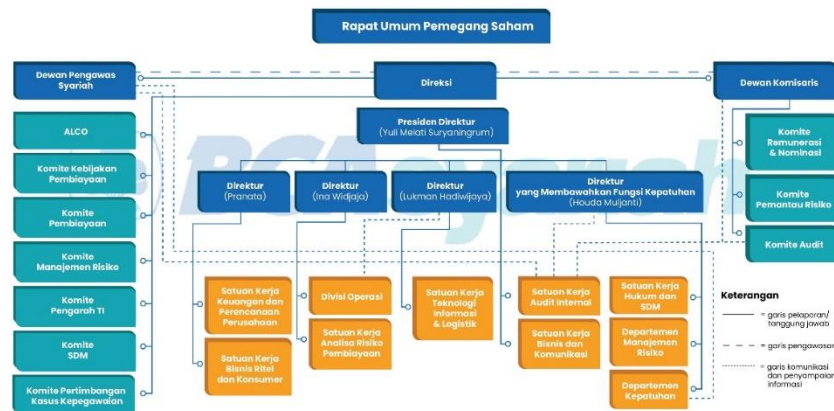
Rapat Umum Pemegang Saham

Dewan Pengawas Syariah

Direksi

Dewan Komisaris

Presiden Direktur
(Yuli Melati Suryaningrum)

ALCO

Komite Kebijakan Pembiayaan

Komite Pembiayaan

Komite Manajemen Risiko

Komite Pengarah TI

Komite SDM

Komite Pertimbangan Kasus Kepegawaian

Direktur
(Pranata)

Direktur
(Ina Widjaja)

Direktur
(Lukman Hadiwijaya)

Direktur
yang Membawahkan Fungsi Kepatuhan
(Houda Muljanti)

Komite Remunerasi & Nominasi

Komite Pemantau Risiko

Komite Audit

Satuan Kerja Keuangan dan Perencanaan Perusahaan

Satuan Kerja Bisnis Ritel dan Konsumer

Divisi Operasi

Satuan Kerja Analisa Risiko Pembiayaan

Satuan Kerja Teknologi Informasi & Logistik

Satuan Kerja Audit Internal

Satuan Kerja Bisnis dan Komunikasi

Satuan Kerja Hukum dan SDM

Departemen Manajemen Risiko

Departemen Kepatuhan

Keterangan

garis pelaporan/ tanggung jawab

garis pengawasan

garis komunikasi dan penyampaian informasi